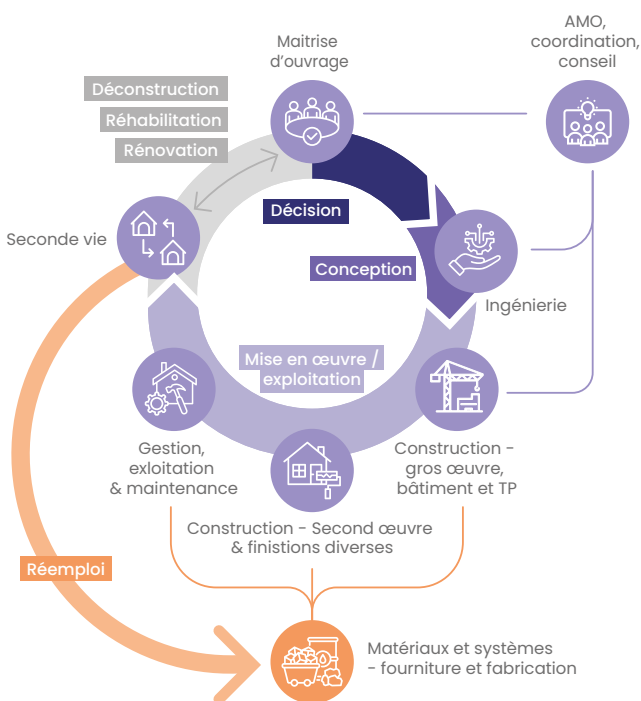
Maitrise d'ouvrage

AMO, coordination, conseil

Déconstruction

Réhabilitation

Rénovation

Décision

Conception

Seconde vie

Ingénierie

Mise en œuvre / exploitation

Gestion, exloitation & maintenance

Construction - gros œuvre, bâtiment et TP

Construction - Second œuvre & finistions diverses

Réemploi

Matériaux et systèmes - fourniture et fabrication